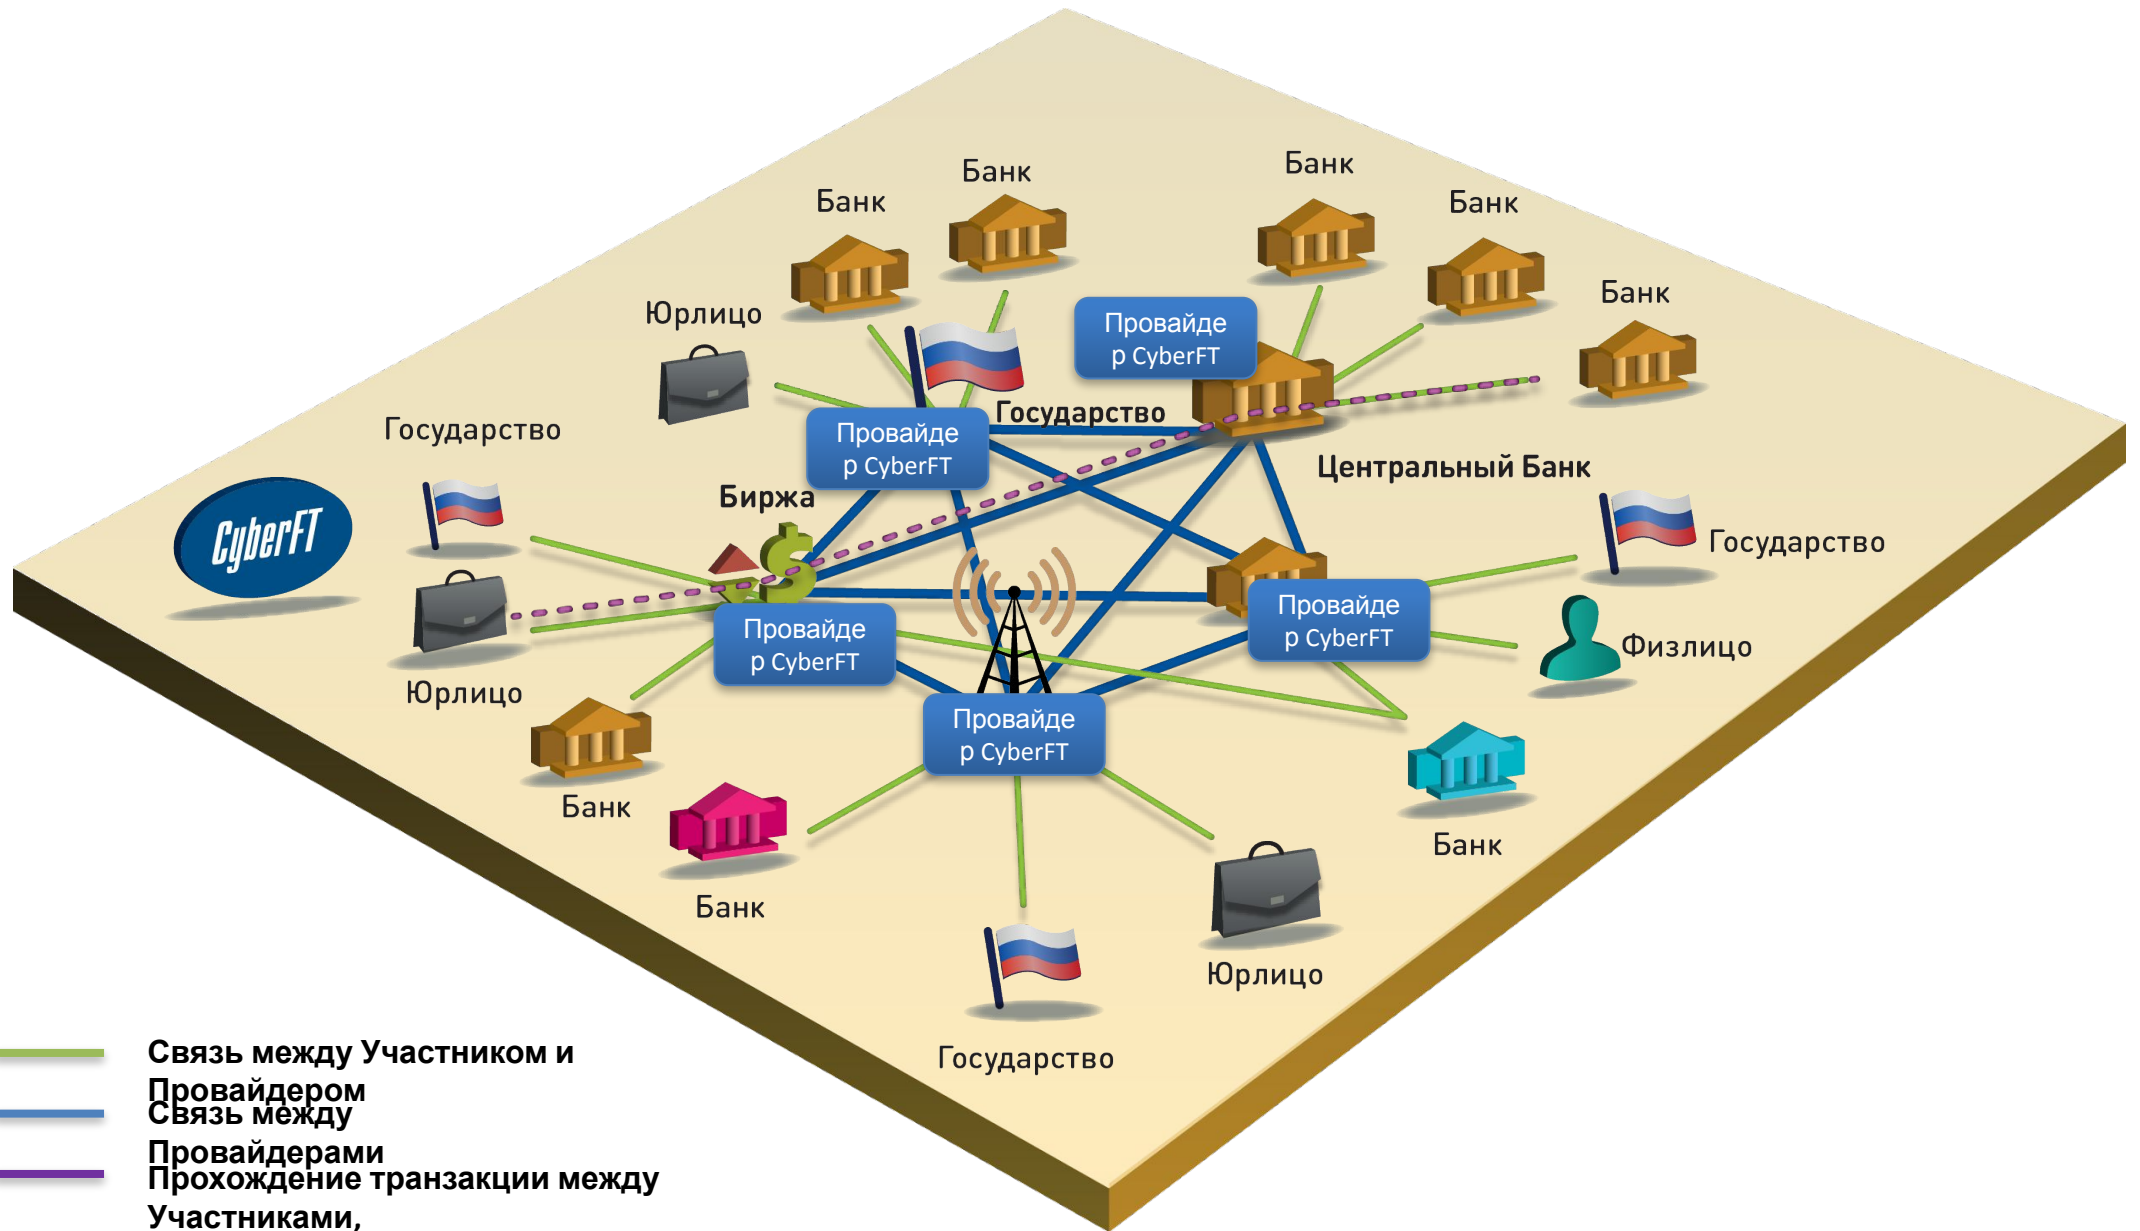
Банк
Банк
Банк
Банк
Юрлицо
Провайдер CyberFT
Банк
Государство
Провайдер CyberFT
Государство
Центральный Банк
CyberFT
Биржа
Государство
Провайдер CyberFT
Провайдер CyberFT
Физлицо
Юрлицо
Банк
Провайдер CyberFT
Банк
Банк
Юрлицо
Государство

Связь между Участником и Провайдером
Связь между Провайдерами
Прохождение транзакции между Участниками,